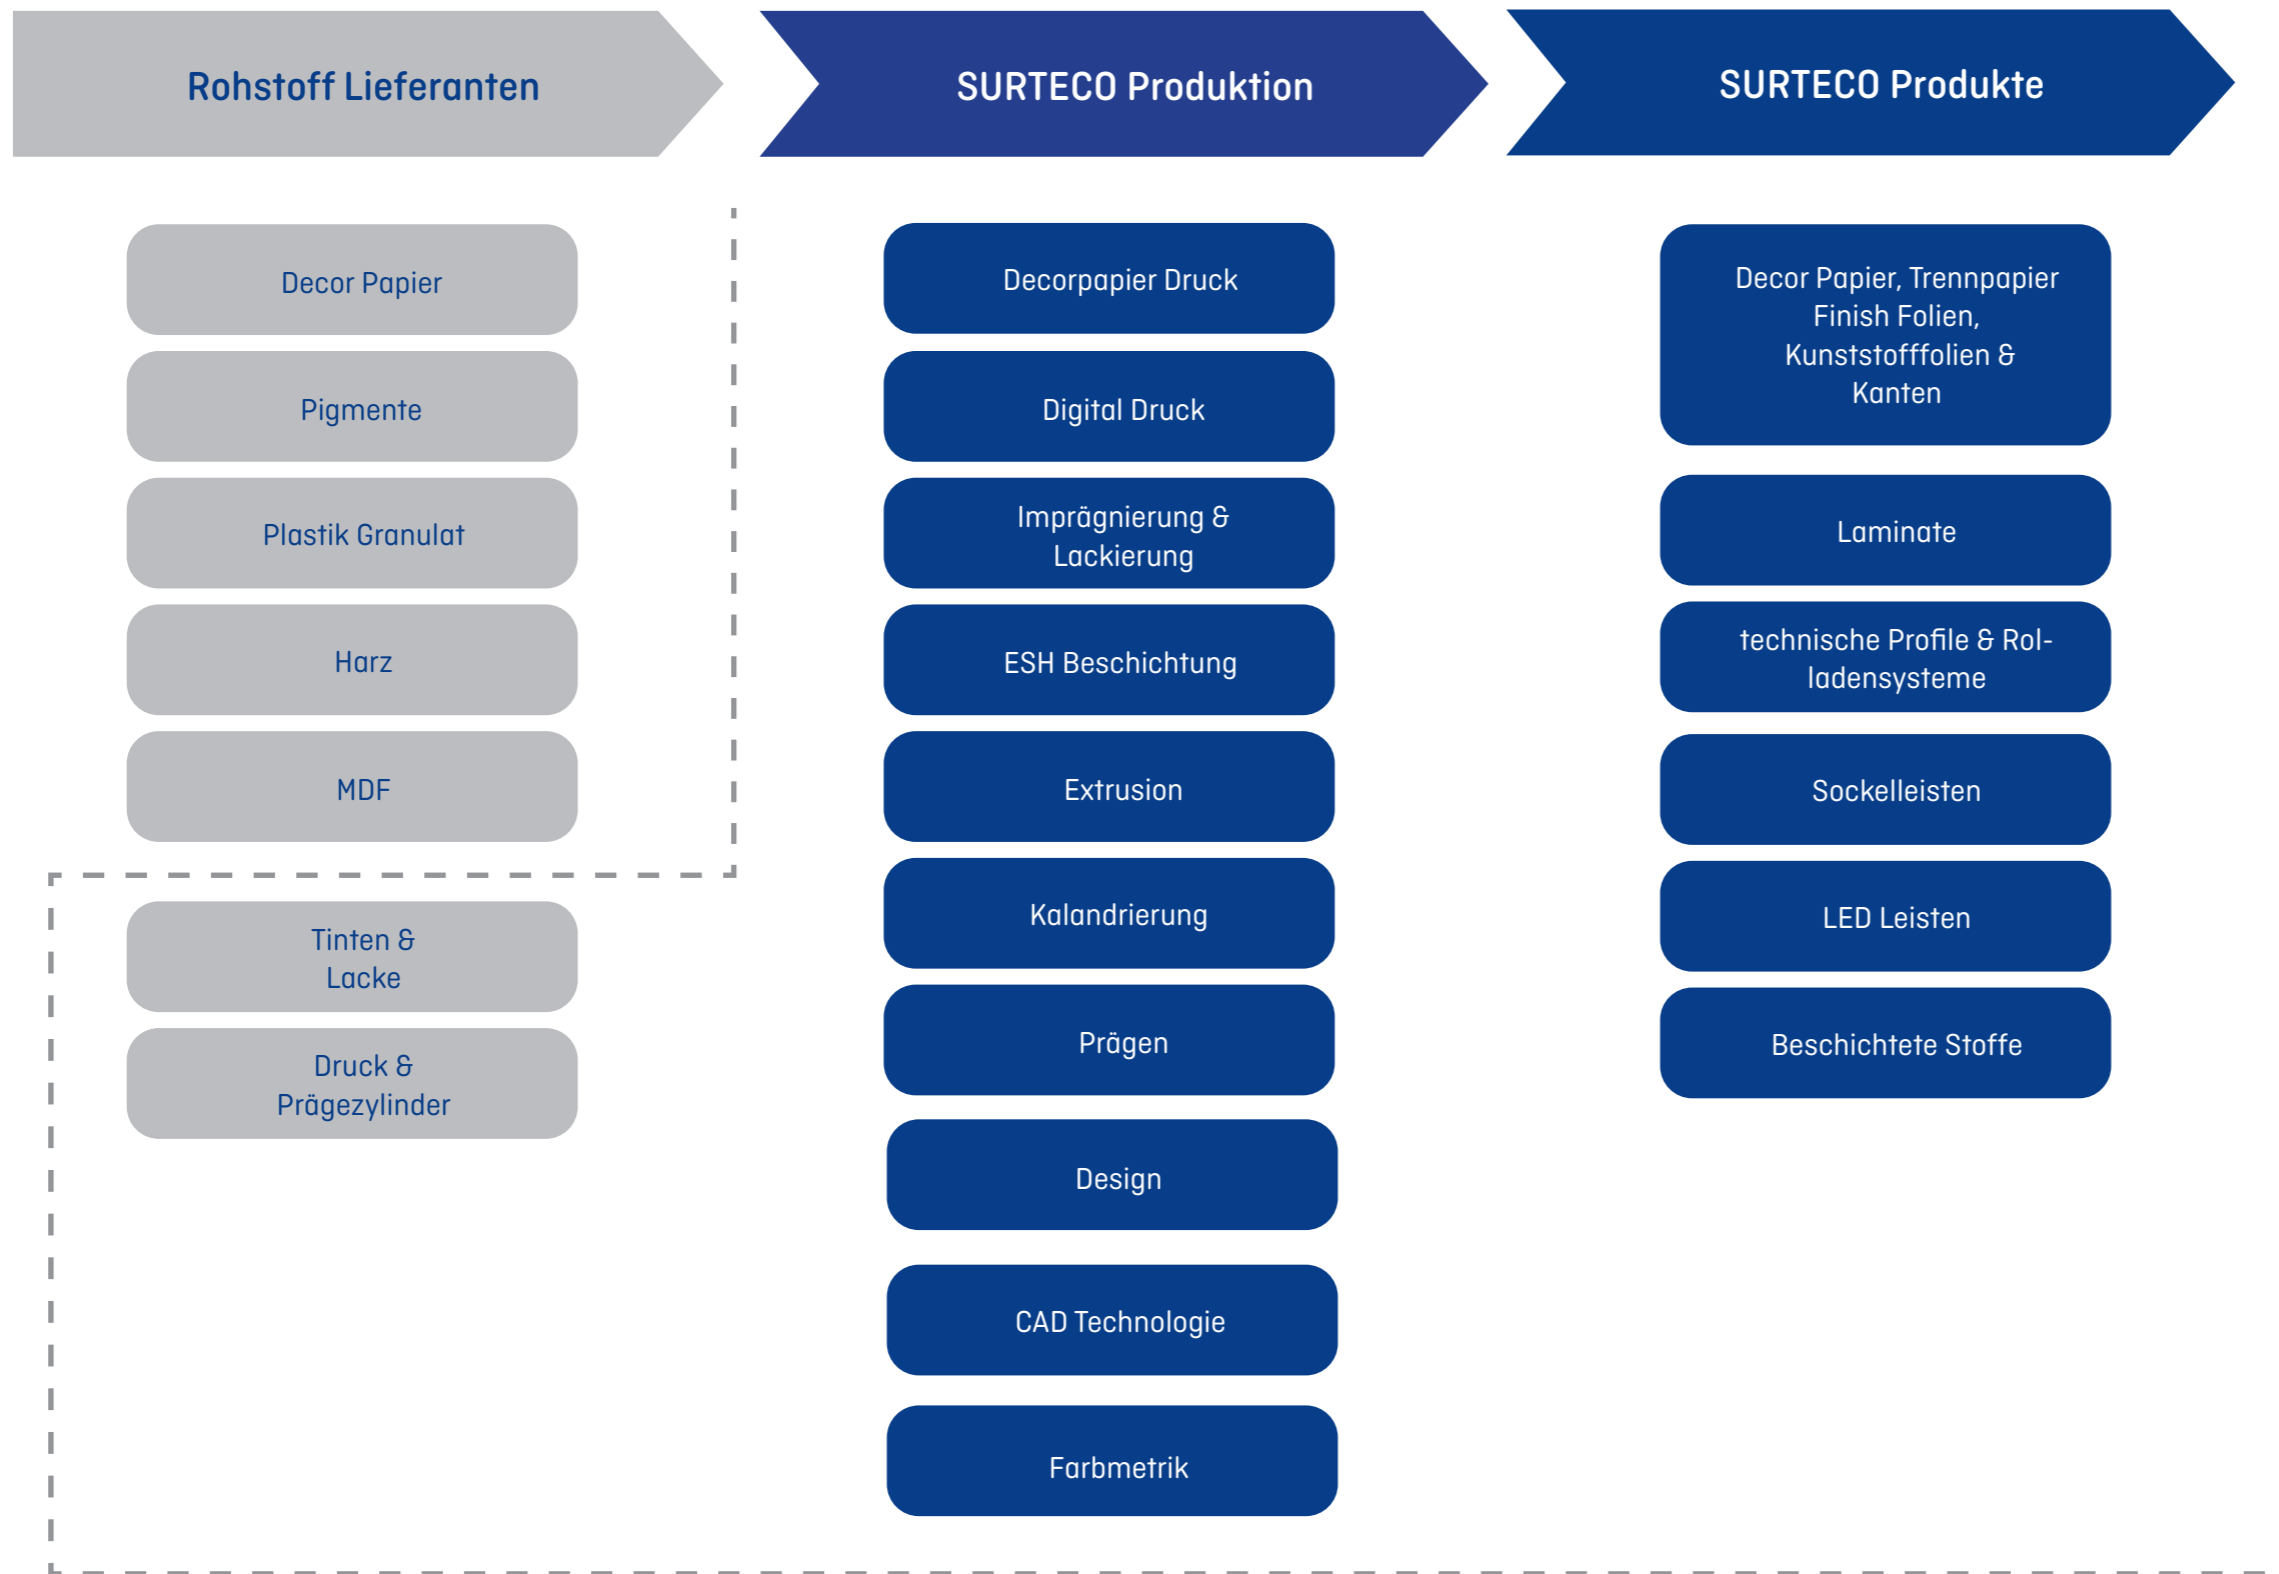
Rohstoff Lieferanten

Decor Papier

Pigmente

Plastik Granulat

Harz

MDF

Tinten & Lacke

Druck & Prägezylinder

SURTECO Produktion

Decorpapier Druck

Digital Druck

Imprägnierung & Lackierung

ESH Beschichtung

Extrusion

Kalandrierung

Prägen

Design

CAD Technologie

Farbmetrik

SURTECO Produkte

Decor Papier, Trennpapier Finish Folien, Kunststofffolien & Kanten

Laminate

technische Profile & Rolladensysteme

Sockelleisten

LED Leisten

Beschichtete Stoffe